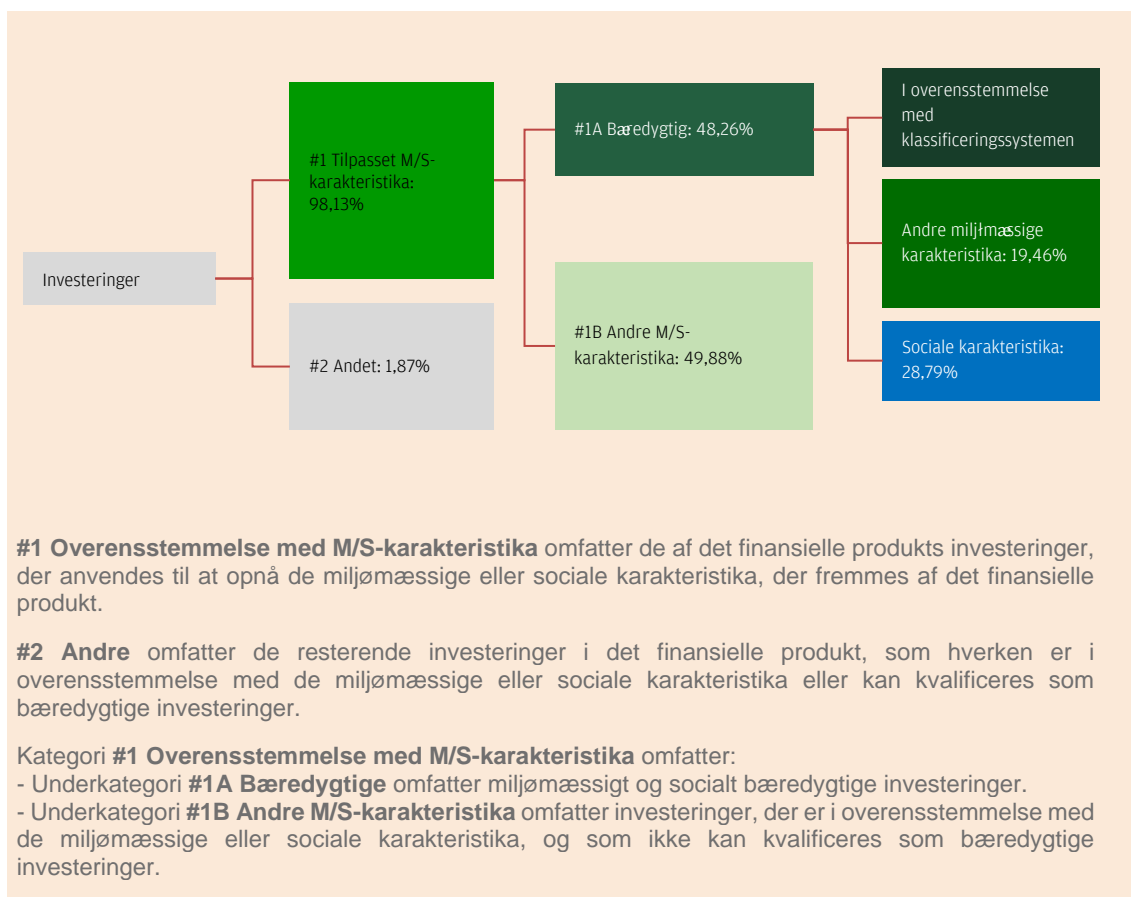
Investeringer

#1 Tilpasset M/S-karakteristika: 98,13%

#2 Andet: 1,87%

#1A Bæredygtig: 48,26%

#1B Andre M/S-karakteristika: 49,88%

I overensstemmelse med klassificeringssystemen

Andre miljłmæssige karakteristika: 19,46%

Sociale karakteristika: 28,79%

**#1 Overensstemmelse med M/S-karakteristika** omfatter de af det finansielle produkts investeringer, der anvendes til at opnå de miljømæssige eller sociale karakteristika, der fremmes af det finansielle produkt.

**#2 Andre** omfatter de resterende investeringer i det finansielle produkt, som hverken er i overensstemmelse med de miljømæssige eller sociale karakteristika eller kan kvalificeres som bæredygtige investeringer.

Kategori **#1 Overensstemmelse med M/S-karakteristika** omfatter:
- Underkategori **#1A Bæredygtige** omfatter miljømæssigt og socialt bæredygtige investeringer.
- Underkategori **#1B Andre M/S-karakteristika** omfatter investeringer, der er i overensstemmelse med de miljømæssige eller sociale karakteristika, og som ikke kan kvalificeres som bæredygtige investeringer.